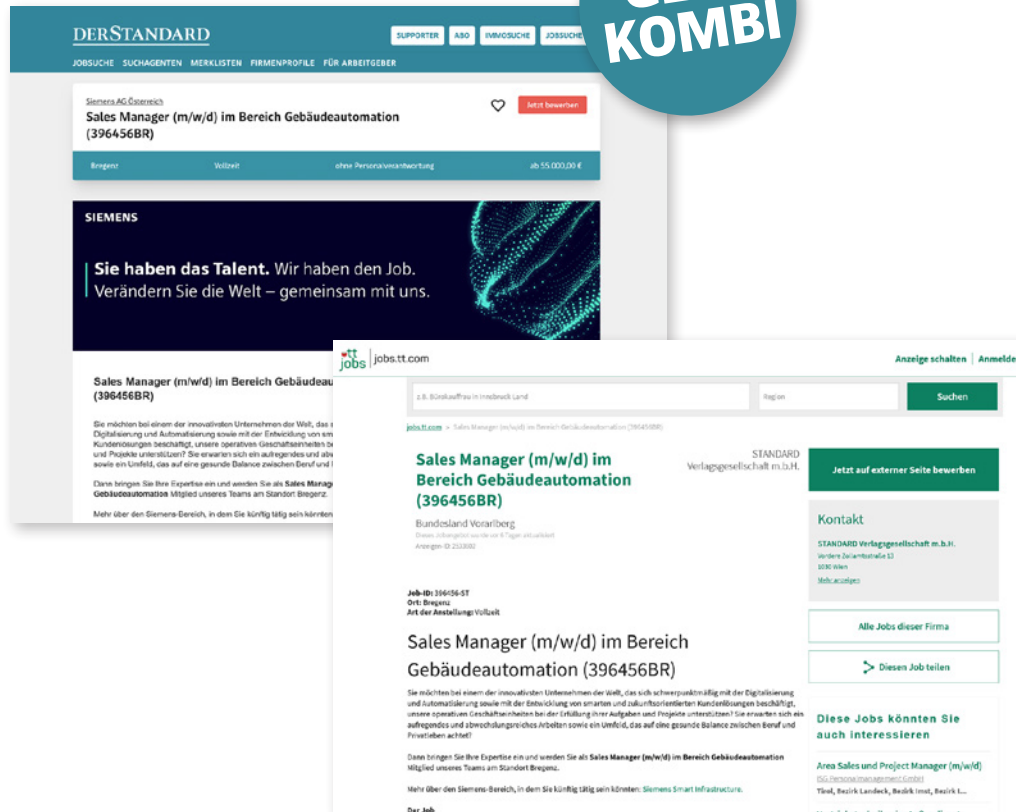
KOMBI

DERSTANDARD

SUPPORTER ABO IMMOSUCHE JOBSUCHE

JOBSUCHE SUCHAGENTEN MERKLISTEN FIRMENPROFILE FÜR ARBEITGEBER

Siemens AG Österreich

Sales Manager (m/w/d) im Bereich Gebäudeautomation (396456BR)

Jetzt bewerben

Bregenz Vollzeit ohne Personalverantwortung ab 55.000,00 €

SIEMENS

Sie haben das Talent. Wir haben den Job. Verändern Sie die Welt – gemeinsam mit uns.

Sales Manager (m/w/d) im Bereich Gebäudeau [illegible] (396456BR)

Sie möchten bei einem der innovativen Unternehmen der Welt, das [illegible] Digitalisierung und Automatisierung sowie mit der Entwicklung von sm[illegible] Kundenlösungen beschäftigt, unsere operativen Geschäftseinheiten be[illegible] und Projekte unterstützen? Sie erwarten sich ein aufregendes und ab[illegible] sowie ein Umfeld, das auf eine gesunde Balance zwischen Beruf und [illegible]

Dann bringen Sie Ihre Expertise ein und werden Sie als Sales Manag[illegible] Gebäudeautomation Mitglied unseres Teams am Standort Bregenz.

Mehr über den Siemens-Bereich, in dem Sie künftig tätig sein könnten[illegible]

tt jobs | jobs.tt.com

Anzeige schalten | Anmelde

z.B. Bürokauffrau in Innsbruck Land

Region

Suchen

jobs.tt.com > Sales Manager (m/w/d) im Bereich Gebäudeautomation (396456BR)

Sales Manager (m/w/d) im Bereich Gebäudeautomation (396456BR)

STANDARD Verlagsgesellschaft m.b.H.

Bundesland Vorarlberg

Dieses Jobangebot wurde vor 6 Tagen aktualisiert

Anzeigen-ID: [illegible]

Jetzt auf externer Seite bewerben

Kontakt

STANDARD Verlagsgesellschaft m.b.H.

Vordere Zollamtsstraße 13

1030 Wien

Mehr anzeigen

Job-ID: 396456-ST

Ort: Bregenz

Art der Anstellung: Vollzeit

Alle Jobs dieser Firma

Diesen Job teilen

Sales Manager (m/w/d) im Bereich Gebäudeautomation (396456BR)

Sie möchten bei einem der innovativsten Unternehmen der Welt, das sich schwerpunktmäßig mit der Digitalisierung und Automatisierung sowie mit der Entwicklung von smarten und zukunftsorientierten Kundenlösungen beschäftigt, unsere operativen Geschäftseinheiten bei der Erfüllung ihrer Aufgaben und Projekte unterstützen? Sie erwarten sich ein aufregendes und abwechslungsreiches Arbeiten sowie ein Umfeld, das auf eine gesunde Balance zwischen Beruf und Privatleben achtet?

Dann bringen Sie Ihre Expertise ein und werden Sie als Sales Manager (m/w/d) im Bereich Gebäudeautomation Mitglied unseres Teams am Standort Bregenz.

Mehr über den Siemens-Bereich, in dem Sie künftig tätig sein könnten: Siemens Smart Infrastructure.

Der Job

Diese Jobs könnten Sie auch interessieren

Area Sales and Project Manager (m/w/d)

ISG Personalmanagement GmbH

Tirol, Bezirk Landeck, Bezirk Imst, Bezirk I...